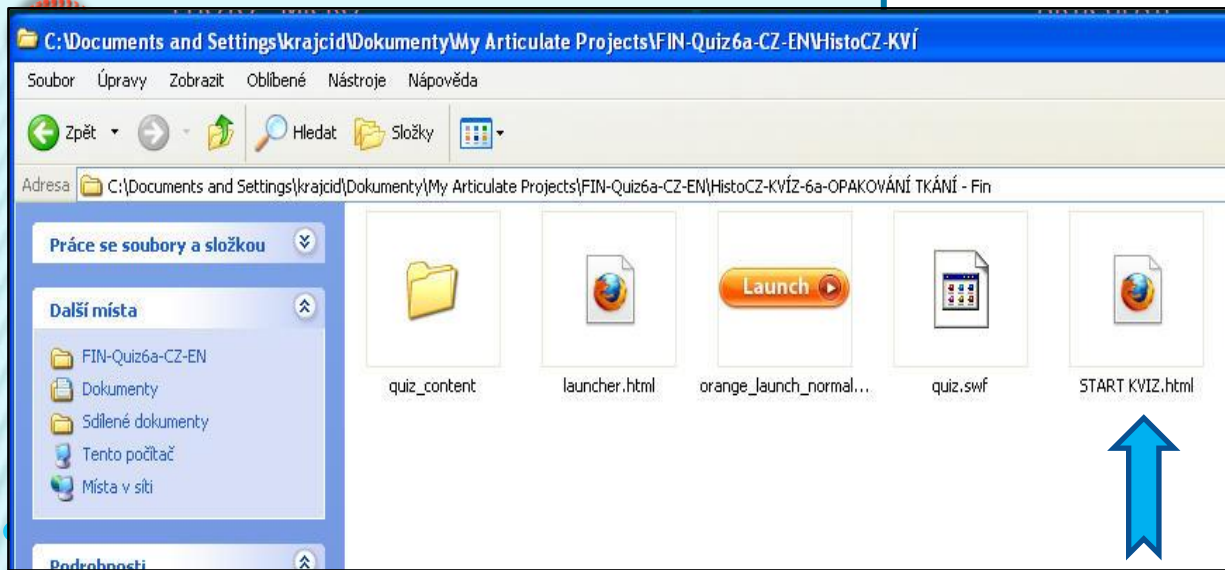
C:\Documents and Settings\krajcid\Dokumenty\My Articulate Projects\FIN-Quiz6a-CZ-EN\HistoCZ-KVÍ

Soubor Úpravy Zobrazit Oblíbené Nástroje Nápověda

Zpět Hledat Složky

Adresa C:\Documents and Settings\krajcid\Dokumenty\My Articulate Projects\FIN-Quiz6a-CZ-EN\HistoCZ-KVÍZ-6a-OPAKOVÁNÍ TKÁNÍ - Fin

Práce se soubory a složkou

Další místa

FIN-Quiz6a-CZ-EN

Dokumenty

Sdílené dokumenty

Tento počítač

Místa v síti

Podrobnosti

quiz_content

launcher.html

Launch

orange_launch_normal...

quiz.swf

START KVIZ.html